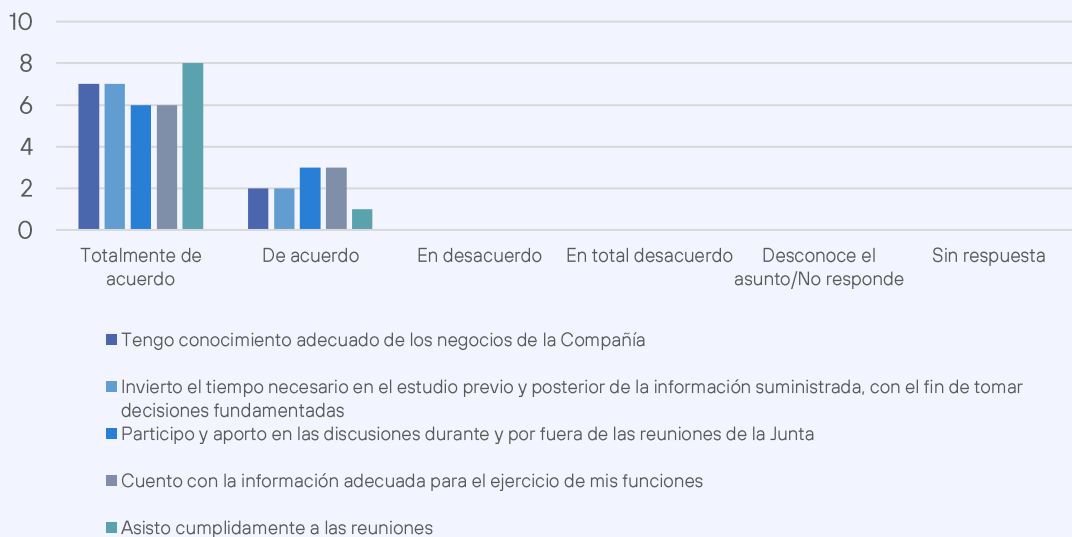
10
8
6
4
2
0

Totalmente de acuerdo
De acuerdo
En desacuerdo
En total desacuerdo
Desconoce el asunto/No responde
Sin respuesta

Tengo conocimiento adecuado de los negocios de la Compañía
Invierto el tiempo necesario en el estudio previo y posterior de la información suministrada, con el fin de tomar decisiones fundamentadas
Participo y aporto en las discusiones durante y por fuera de las reuniones de la Junta
Cuento con la información adecuada para el ejercicio de mis funciones
Asisto cumplidamente a las reuniones